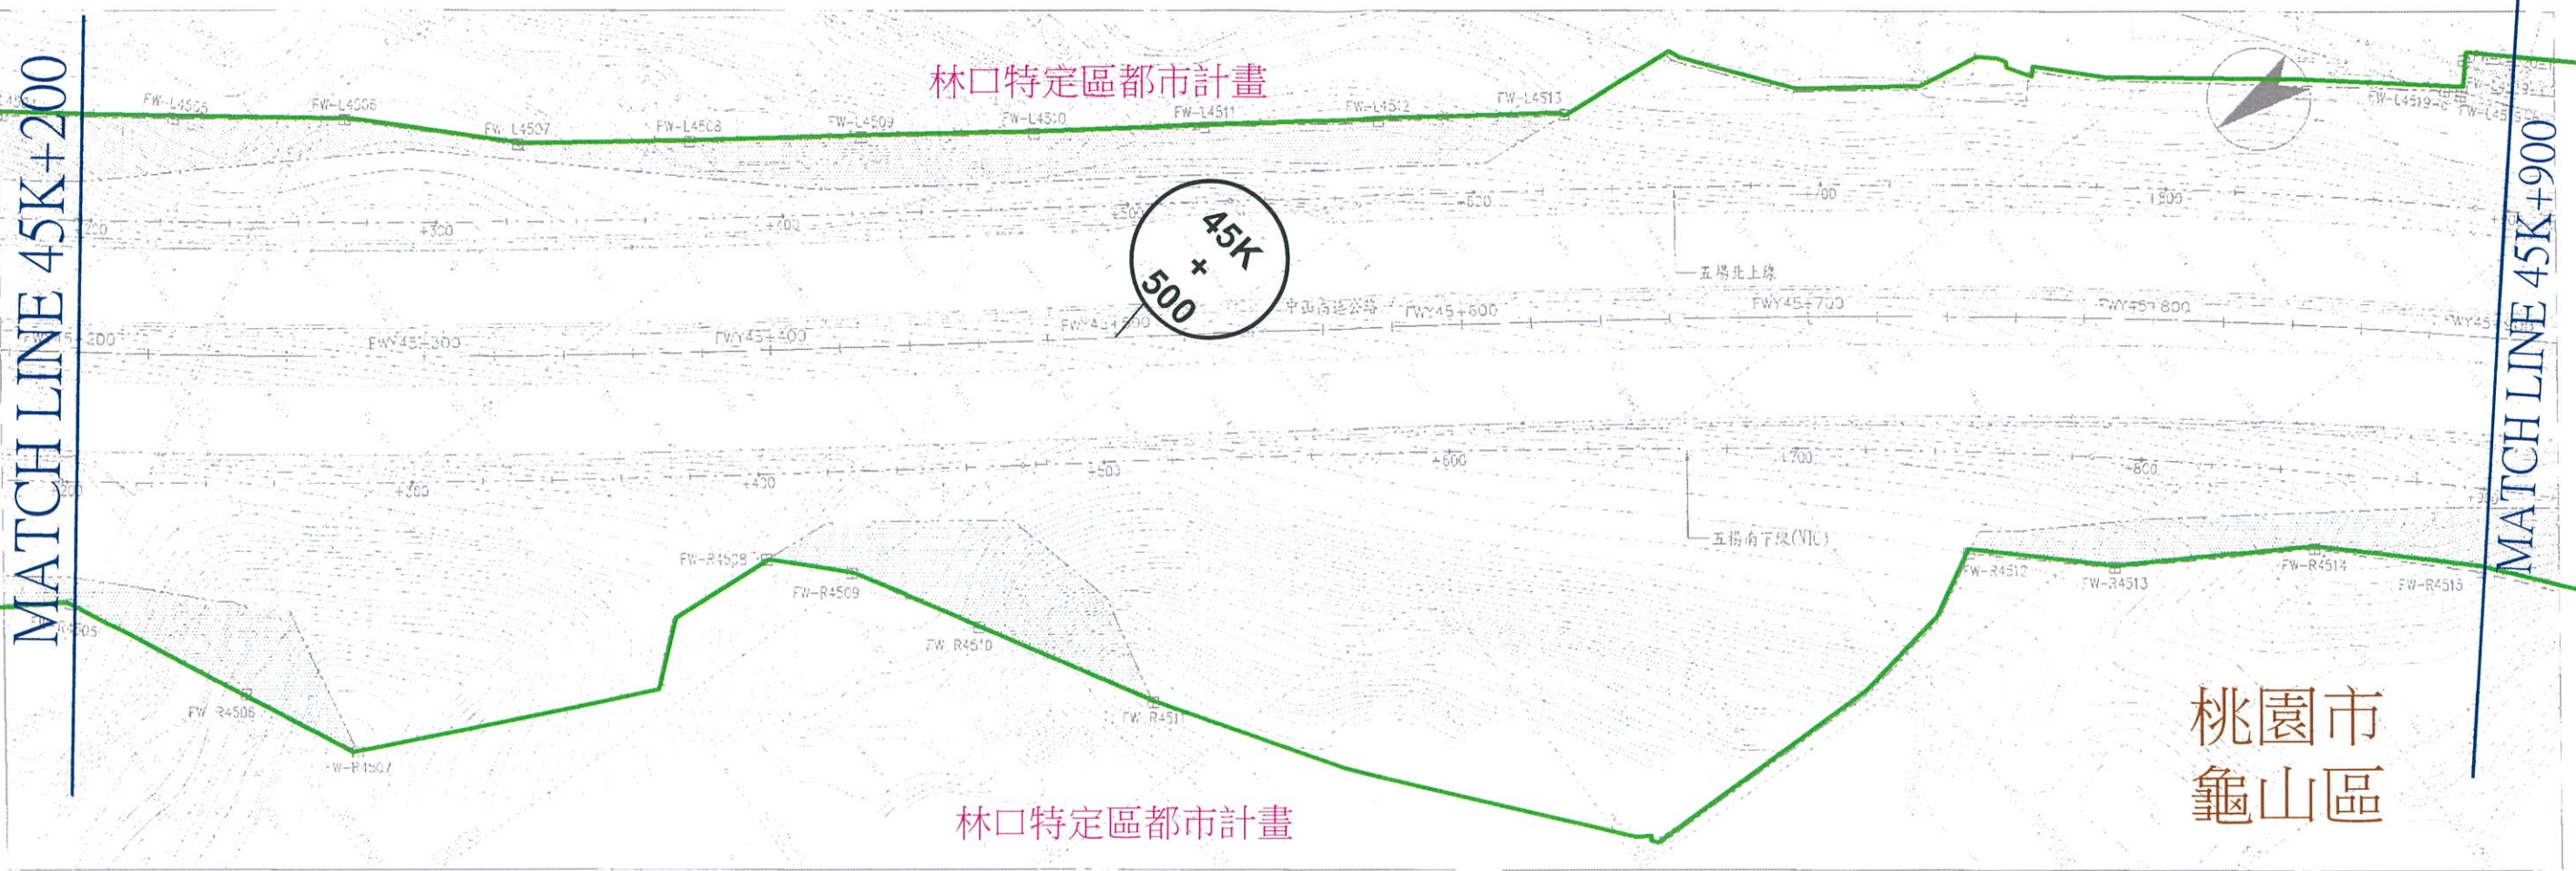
MATCH LINE 45K+200

林口特定區都市計畫

FW-L4505
FW-L4506
FW-L4507
FW-L4508
FW-L4509
FW-L4510
FW-L4511
FW-L4512
FW-L4513
FW-L4519

+200
+300
+400
+500
+600
+700
+800

45K
+
500

五楊北上線

中山高速公路
FWY45+200
FWY45+300
FWY45+400
FWY45+500
FWY45+600
FWY45+700
FWY45+800

+200
+300
+400
+500
+600
+700
+800
+900

五楊南下線(VIC)

FW-R4505
FW-R4506
FW-R4507
FW-R4508
FW-R4509
FW-R4510
FW-R4511
FW-R4512
FW-R4513
FW-R4514
FW-R4515

桃園市
龜山區

林口特定區都市計畫

MATCH LINE 45K+900